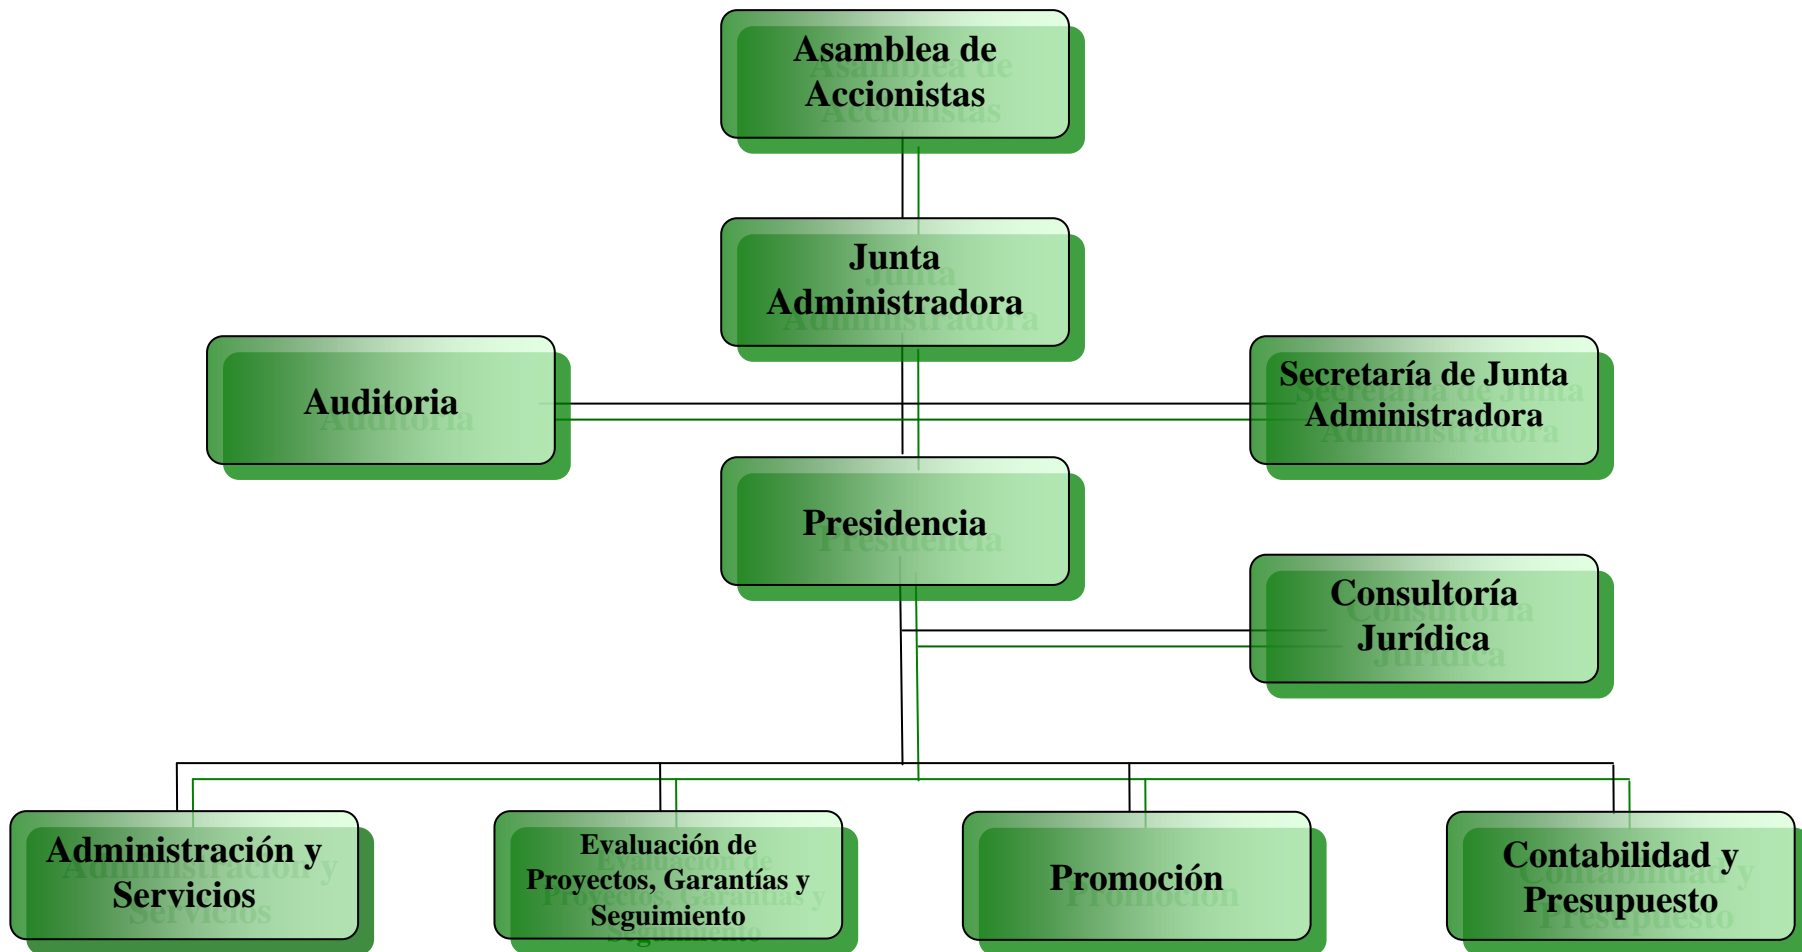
Asamblea de Accionistas

Junta Administradora

Auditoria

Secretaría de Junta Administradora

Presidencia

Consultoría Jurídica

Administración y Servicios

Evaluación de Proyectos, Garantías y Seguimiento

Promoción

Contabilidad y Presupuesto